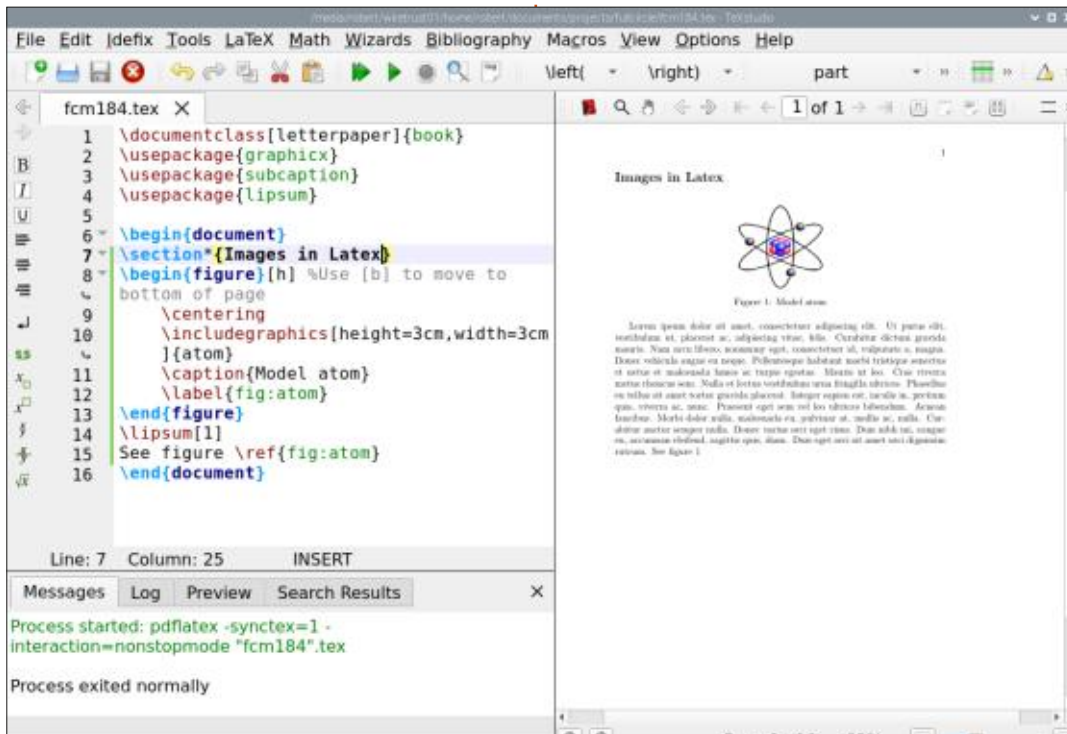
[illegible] - TeXstudio

File Edit Idefix Tools LaTeX Math Wizards Bibliography Macros View Options Help

\left( \right) part

fcm184.tex ×

1 \documentclass[letterpaper]{book}
2 \usepackage{graphicx}
3 \usepackage{subcaption}
4 \usepackage{lipsum}
5
6 \begin{document}
7 \section*{Images in Latex}
8 \begin{figure}[h] %Use [b] to move to bottom of page
9 \centering
10 \includegraphics[height=3cm,width=3cm]{atom}
11 \caption{Model atom}
12 \label{fig:atom}
13 \end{figure}
14 \lipsum[1]
15 See figure \ref{fig:atom}
16 \end{document}

Line: 7 Column: 25 INSERT

Messages Log Preview Search Results ×

Process started: pdflatex -synctex=1 -interaction=nonstopmode "fcm184".tex

Process exited normally

1 of 1

1

Images in Latex

Figure 1: Model atom

Lorem ipsum dolor sit amet, consectetuer adipiscing elit. Ut purus elit, vestibulum ut, placerat ac, adipiscing vitae, felis. Curabitur dictum gravida mauris. Nam arcu libero, nonummy eget, consectetuer id, vulputate a, magna. Donec vehicula augue eu neque. Pellentesque habitant morbi tristique senectus et netus et malesuada fames ac turpis egestas. Mauris ut leo. Cras viverra metus rhoncus sem. Nulla et lectus vestibulum urna fringilla ultrices. Phasellus eu tellus sit amet tortor gravida placerat. Integer sapien est, iaculis in, pretium quis, viverra ac, nunc. Praesent eget sem vel leo ultrices bibendum. Aenean faucibus. Morbi dolor nulla, malesuada eu, pulvinar at, mollis ac, nulla. Curabitur auctor semper nulla. Donec varius orci eget risus. Duis nibh mi, congue eu, accumsan eleifend, sagittis quis, diam. Duis eget orci sit amet orci dignissim rutrum. See figure 1